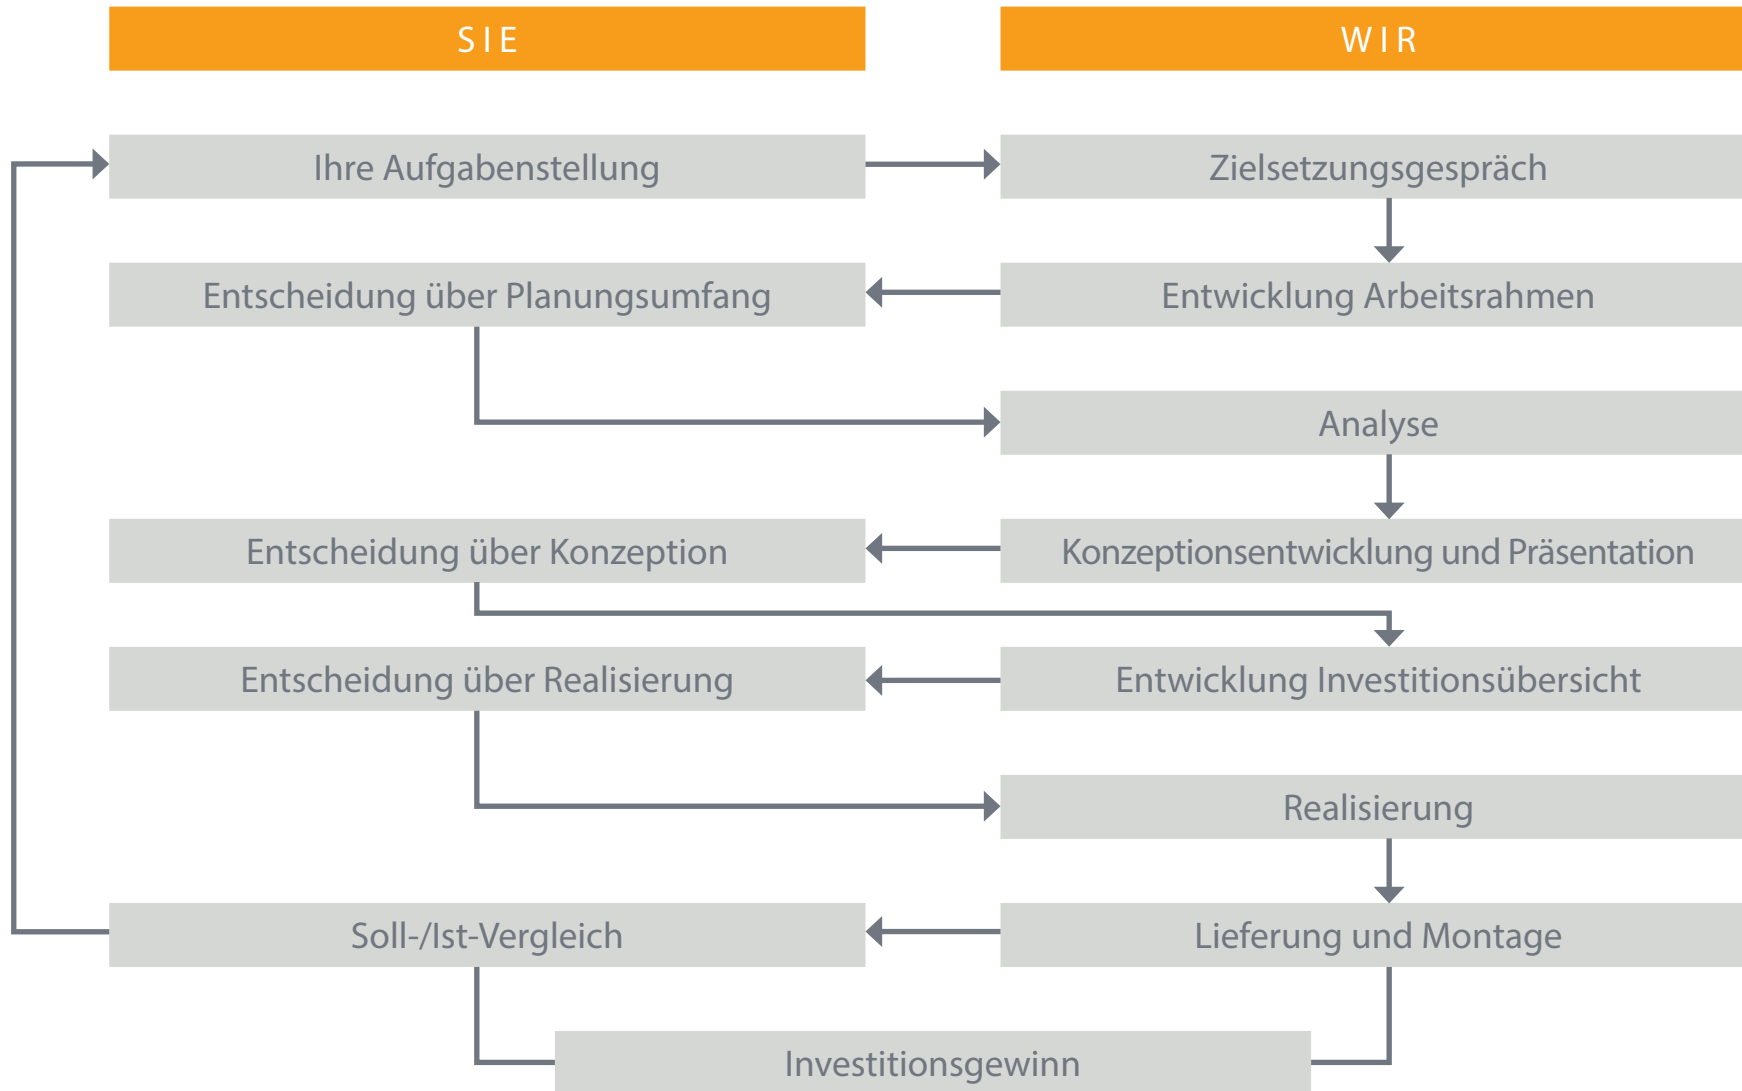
SIE

WIR

Ihre Aufgabenstellung

Zielsetzungsgespräch

Entscheidung über Planungsumfang

Entwicklung Arbeitsrahmen

Analyse

Entscheidung über Konzeption

Konzeptionsentwicklung und Präsentation

Entscheidung über Realisierung

Entwicklung Investitionsübersicht

Realisierung

Soll-/Ist-Vergleich

Lieferung und Montage

Investitionsgewinn